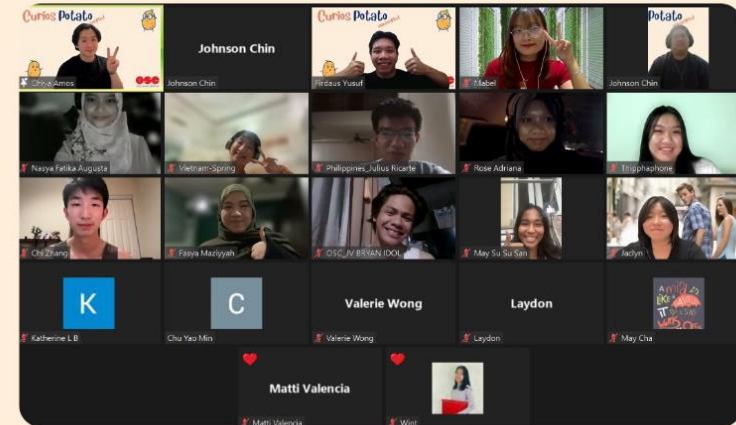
Curios Potato

Chiva Amos

Johnson Chin

Johnson Chin

Curios Potato

Firdaus Yusuf

Mabel

Potato

Johnson Chin

Nasya Fatika Augusta

Vietnam-Spring

Philippines_Julius Ricarte

Rose Adriana

Thipphaphone

Chi Zhang

Fasya Maziyyah

OSC_JV BRYAN IDOL

May Su Su San

Jaclyn

K

Katherine L B

C

Chu Yao Min

Valerie Wong

Valerie Wong

Laydon

Laydon

May Cha

Matti Valencia

Matti Valencia

Wint